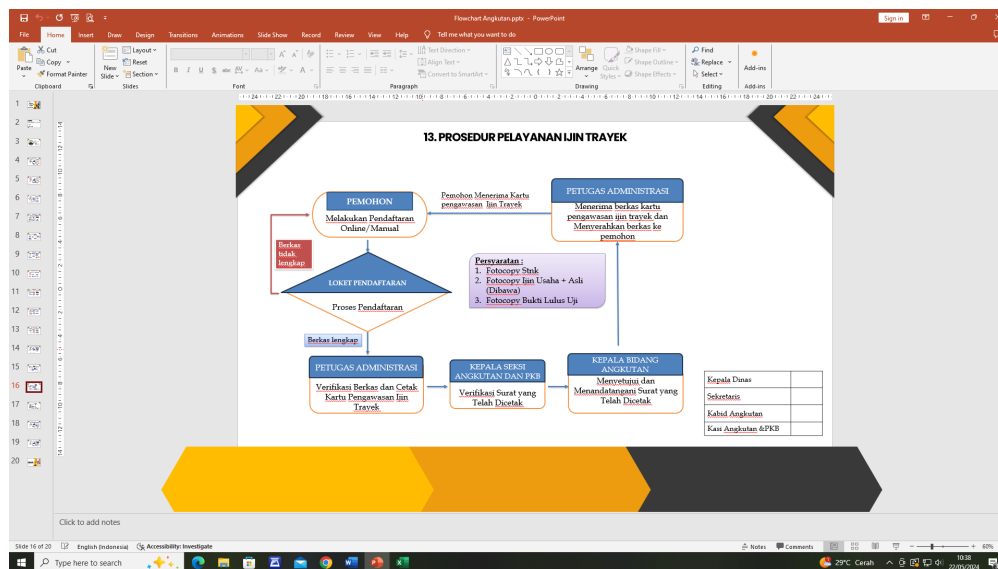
Flowchart Angkutan.pptx - PowerPoint

Sign in

File Home Insert Draw Design Transitions Animations Slide Show Record Review View Help Tell me what you want to do

Cut Copy Format Painter Paste Clipboard New Slide Layout Reset Section Slides Font Paragraph Text Direction Align Text Convert to SmartArt Arrange Quick Styles Shape Fill Shape Outline Shape Effects Drawing Find Replace Select Editing Add-ins Add-ins

13. PROSEDUR PELAYANAN IJIN TRAYEK

PEMOHON
Melakukan Pendaftaran Online/Manual

Pemohon Menerima Kartu pengawasan Ijin Trayek

PETUGAS ADMINISTRASI
Menerima berkas kartu pengawasan ijin trayek dan Menyerahkan berkas ke pemohon

Berkas tidak lengkap

LOKET PENDAFTARAN
Proses Pendaftaran

Persyaratan :
1. Fotocopy Stnk
2. Fotocopy Ijin Usaha + Asli (Dibawa)
3. Fotocopy Bukti Lulus Uji

Berkas lengkap

PETUGAS ADMINISTRASI
Verifikasi Berkas dan Cetak Kartu Pengawasan Ijin Trayek

KEPALA SEKSI ANGKUTAN DAN PKB
Verifikasi Surat yang Telah Dicetak

KEPALA BIDANG ANGKUTAN
Menyetujui dan Menandatangani Surat yang Telah Dicetak

| Kepala Dinas | |
|---|---|
| Sekretaris | |
| Kabid Angkutan | |
| Kasi Angkutan &PKB | |

Click to add notes

Slide 16 of 20 English (Indonesia) Accessibility: Investigate Notes Comments 60%

Type here to search 29°C Cerah 10:38 22/05/2024